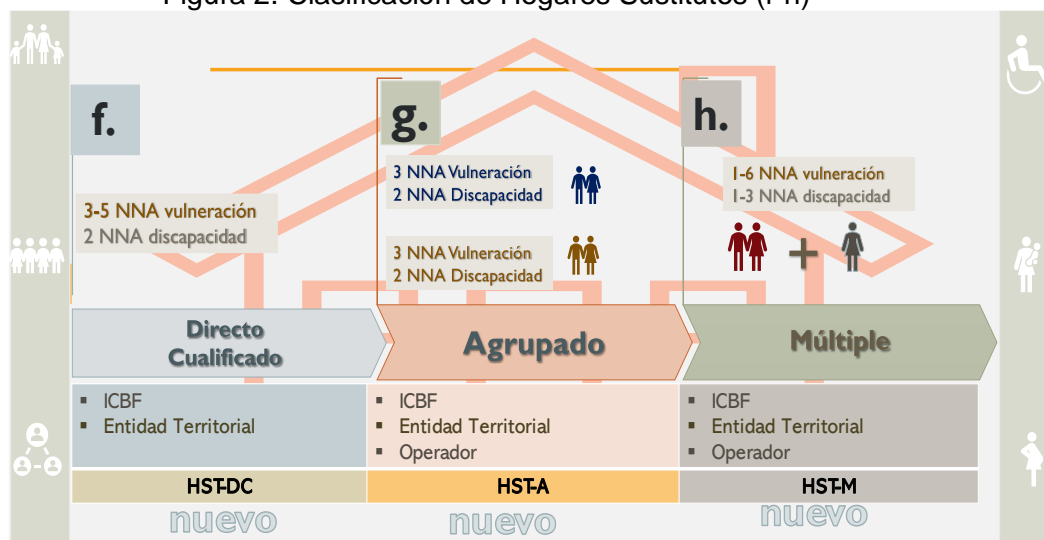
Figura 2. Clasificación de Hogares Sustitutos (HH)

f.

3-5 NNA vulneración
2 NNA discapacidad

g.

3 NNA Vulneración
2 NNA Discapacidad

3 NNA Vulneración
2 NNA Discapacidad

h.

1-6 NNA vulneración
1-3 NNA discapacidad

Directo Cualificado

Agrupado

Múltiple

- ICBF
- Entidad Territorial

- ICBF
- Entidad Territorial
- Operador

- ICBF
- Entidad Territorial
- Operador

HST-DC

HST-A

HST-M

nuevo

nuevo

nuevo